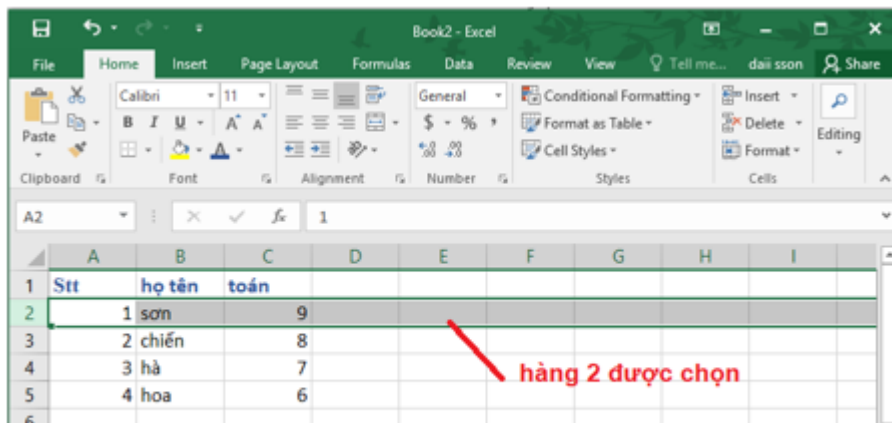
Book2 - Excel

File Home Insert Page Layout Formulas Data Review View Tell me... daii sson Share

Paste
Clipboard

Calibri 11
B I U A A
Font

Alignment

General
$ - % ,
.00 .00
Number

Conditional Formatting
Format as Table
Cell Styles
Styles

Insert
Delete
Format
Cells

Editing

A2 fx 1

| | A | B | C | D | E | F | G | H | I |
|---|---|---|---|---|---|---|---|---|---|
| 1 | Stt | họ tên | toán | | | | | | |
| 2 | 1 | sơn | 9 | | | | | | |
| 3 | 2 | chiến | 8 | | | | | | |
| 4 | 3 | hà | 7 | | | | | | |
| 5 | 4 | hoa | 6 | | | | | | |
| 6 | | | | | | | | | |

hàng 2 được chọn